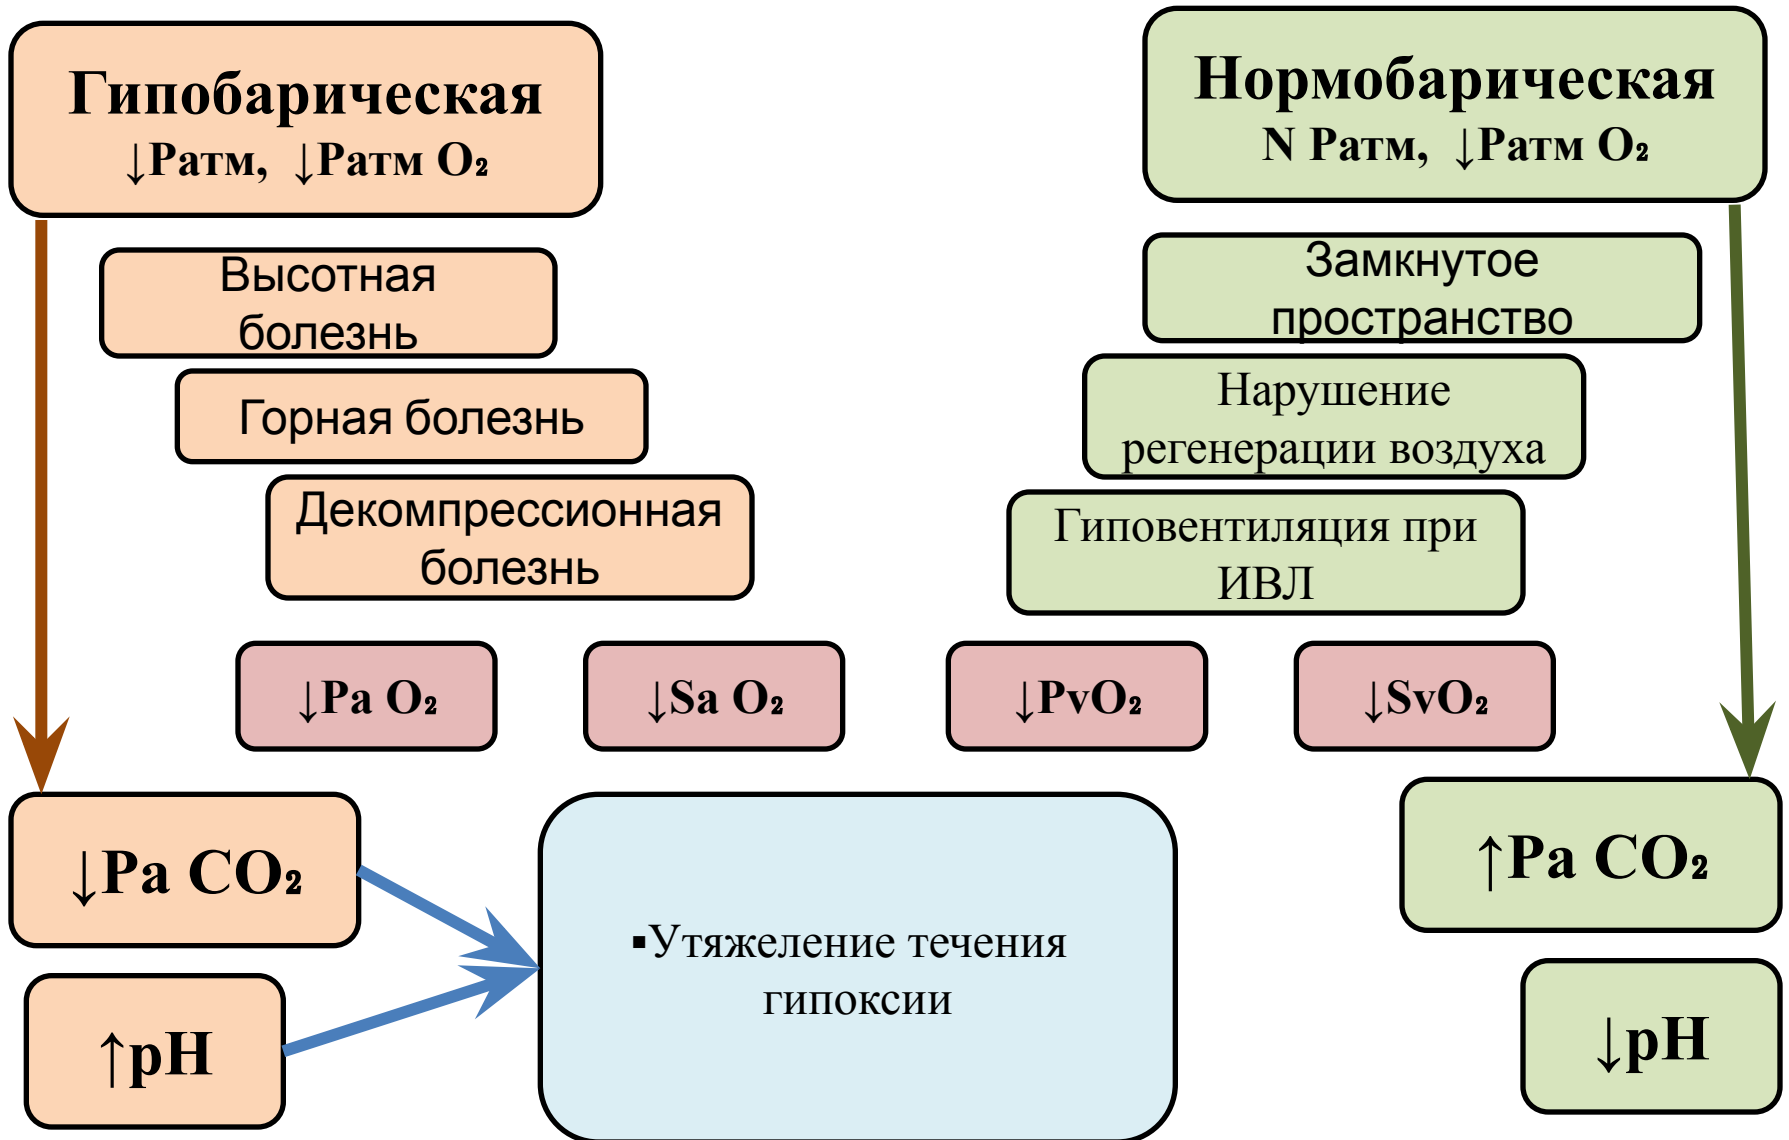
Гипобарическая
↓Ратм, ↓Ратм $O_2$

Нормобарическая
N Ратм, ↓Ратм $O_2$

Высотная болезнь

Горная болезнь

Декомпрессионная болезнь

Замкнутое пространство

Нарушение регенерации воздуха

Гиповентиляция при ИВЛ

↓Pa $O_2$

↓Sa $O_2$

↓Pv$O_2$

↓Sv$O_2$

↓Pa $CO_2$

↑pH

▪Утяжеление течения гипоксии

↑Pa $CO_2$

↓pH